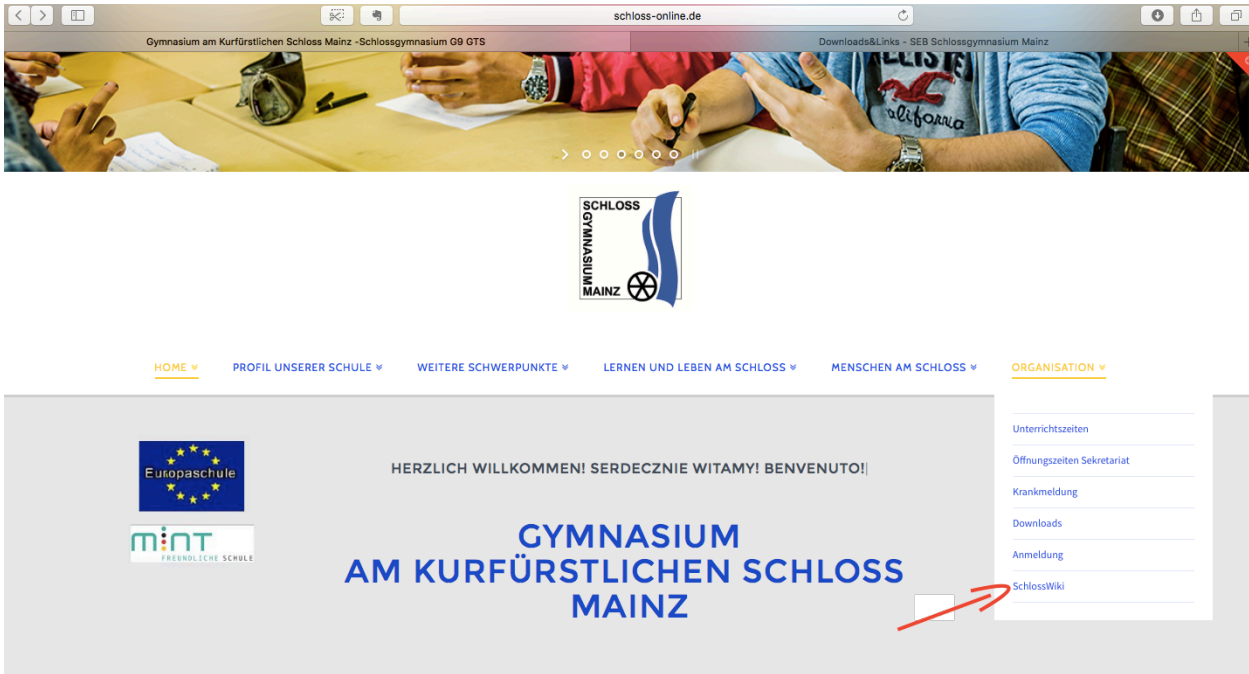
schloss-online.de

Gymnasium am Kurfürstlichen Schloss Mainz -Schlossgymnasium G9 GTS

Downloads&Links - SEB Schlossgymnasium Mainz

SCHLOSS GYMNASIUM MAINZ

HOME

PROFIL UNSERER SCHULE

WEITERE SCHWERPUNKTE

LERNEN UND LEBEN AM SCHLOSS

MENSCHEN AM SCHLOSS

ORGANISATION

Unterrichtszeiten

Öffnungszeiten Sekretariat

Krankmeldung

Downloads

Anmeldung

SchlossWiki

Europaschule

MINT FREUNDLICHE SCHULE

HERZLICH WILLKOMMEN! SERDECZNIE WITAMY! BENVENUTO!

GYMNASIUM AM KURFÜRSTLICHEN SCHLOSS MAINZ